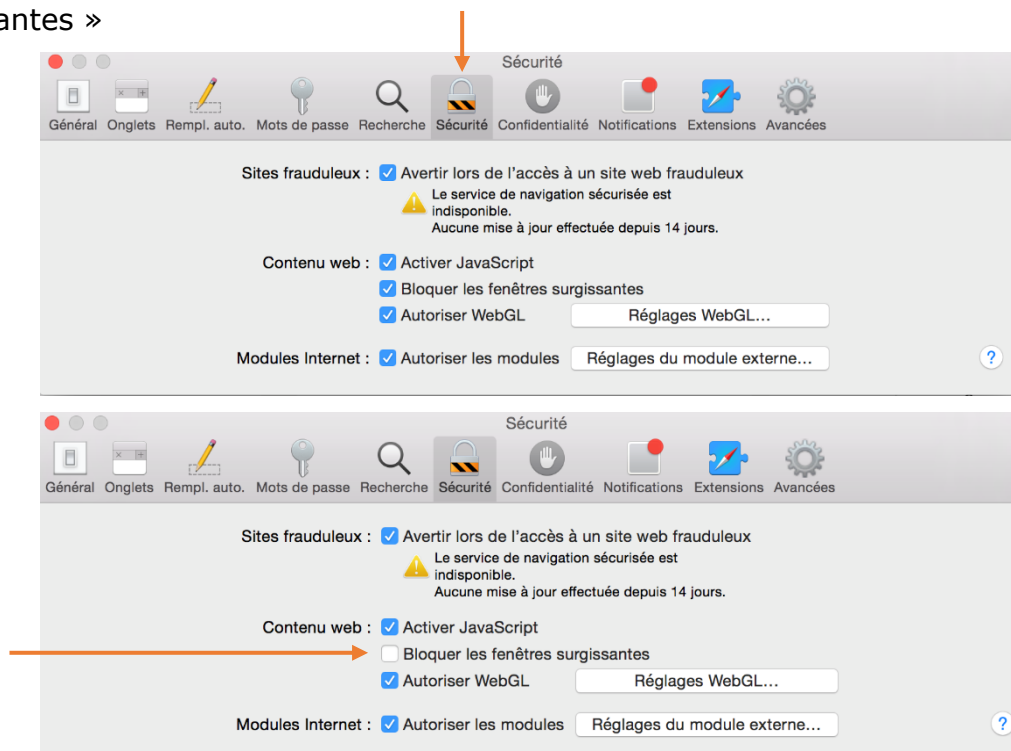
antes »

Sécurité

Général Onglets Rempl. auto. Mots de passe Recherche Sécurité Confidentialité Notifications Extensions Avancées

Sites frauduleux : Avertir lors de l'accès à un site web frauduleux
Le service de navigation sécurisée est indisponible.
Aucune mise à jour effectuée depuis 14 jours.

Contenu web : Activer JavaScript
Bloquer les fenêtres surgissantes
Autoriser WebGL Réglages WebGL…

Modules Internet : Autoriser les modules Réglages du module externe…

?

Sécurité

Général Onglets Rempl. auto. Mots de passe Recherche Sécurité Confidentialité Notifications Extensions Avancées

Sites frauduleux : Avertir lors de l'accès à un site web frauduleux
Le service de navigation sécurisée est indisponible.
Aucune mise à jour effectuée depuis 14 jours.

Contenu web : Activer JavaScript
Bloquer les fenêtres surgissantes
Autoriser WebGL Réglages WebGL…

Modules Internet : Autoriser les modules Réglages du module externe…

?